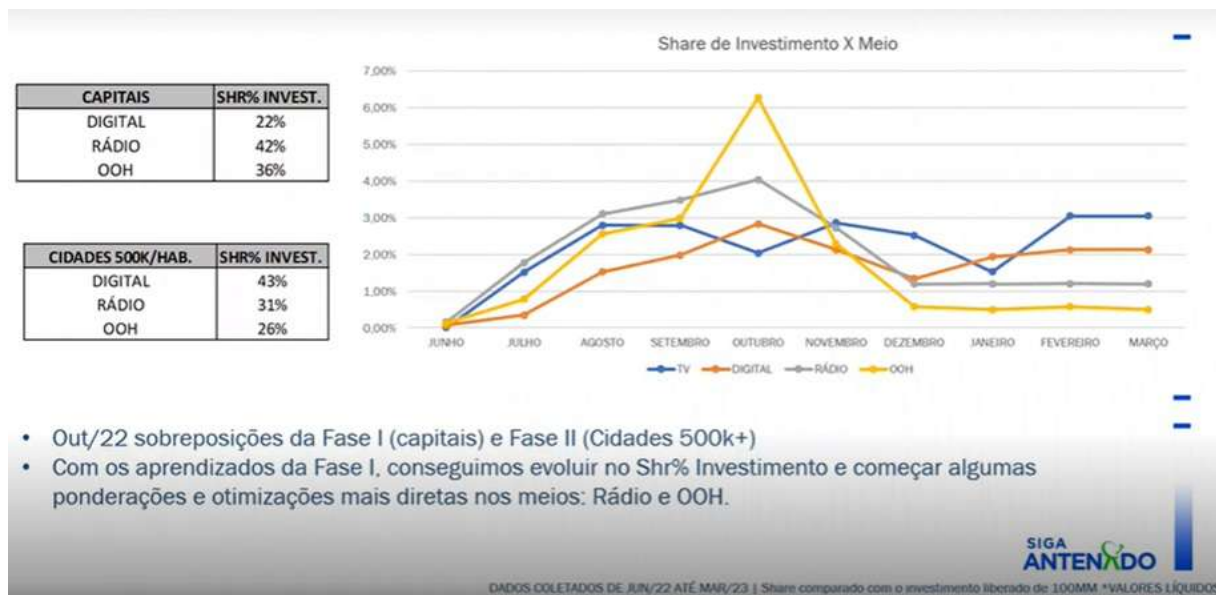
| CAPITAIS | SHR% INVEST. |
|---|---|
| DIGITAL | 22% |
| RÁDIO | 42% |
| OOH | 36% |

| CIDADES 500K/HAB. | SHR% INVEST. |
|---|---|
| DIGITAL | 43% |
| RÁDIO | 31% |
| OOH | 26% |

Share de Investimento X Meio

7,00%
6,00%
5,00%
4,00%
3,00%
2,00%
1,00%
0,00%

JUNHO JULHO AGOSTO SETEMBRO OUTUBRO NOVEMBRO DEZEMBRO JANEIRO FEVEREIRO MARÇO

TV DIGITAL RÁDIO OOH

• Out/22 sobreposições da Fase I (capitais) e Fase II (Cidades 500k+)
• Com os aprendizados da Fase I, conseguimos evoluir no Shr% Investimento e começar algumas ponderações e otimizações mais diretas nos meios: Rádio e OOH.

SIGA ANTENADO

DADOS COLETADOS DE JUN/22 ATÉ MAR/23 | Share comparado com o investimento liberado de 100MM *VALORES LÍQUIDOS